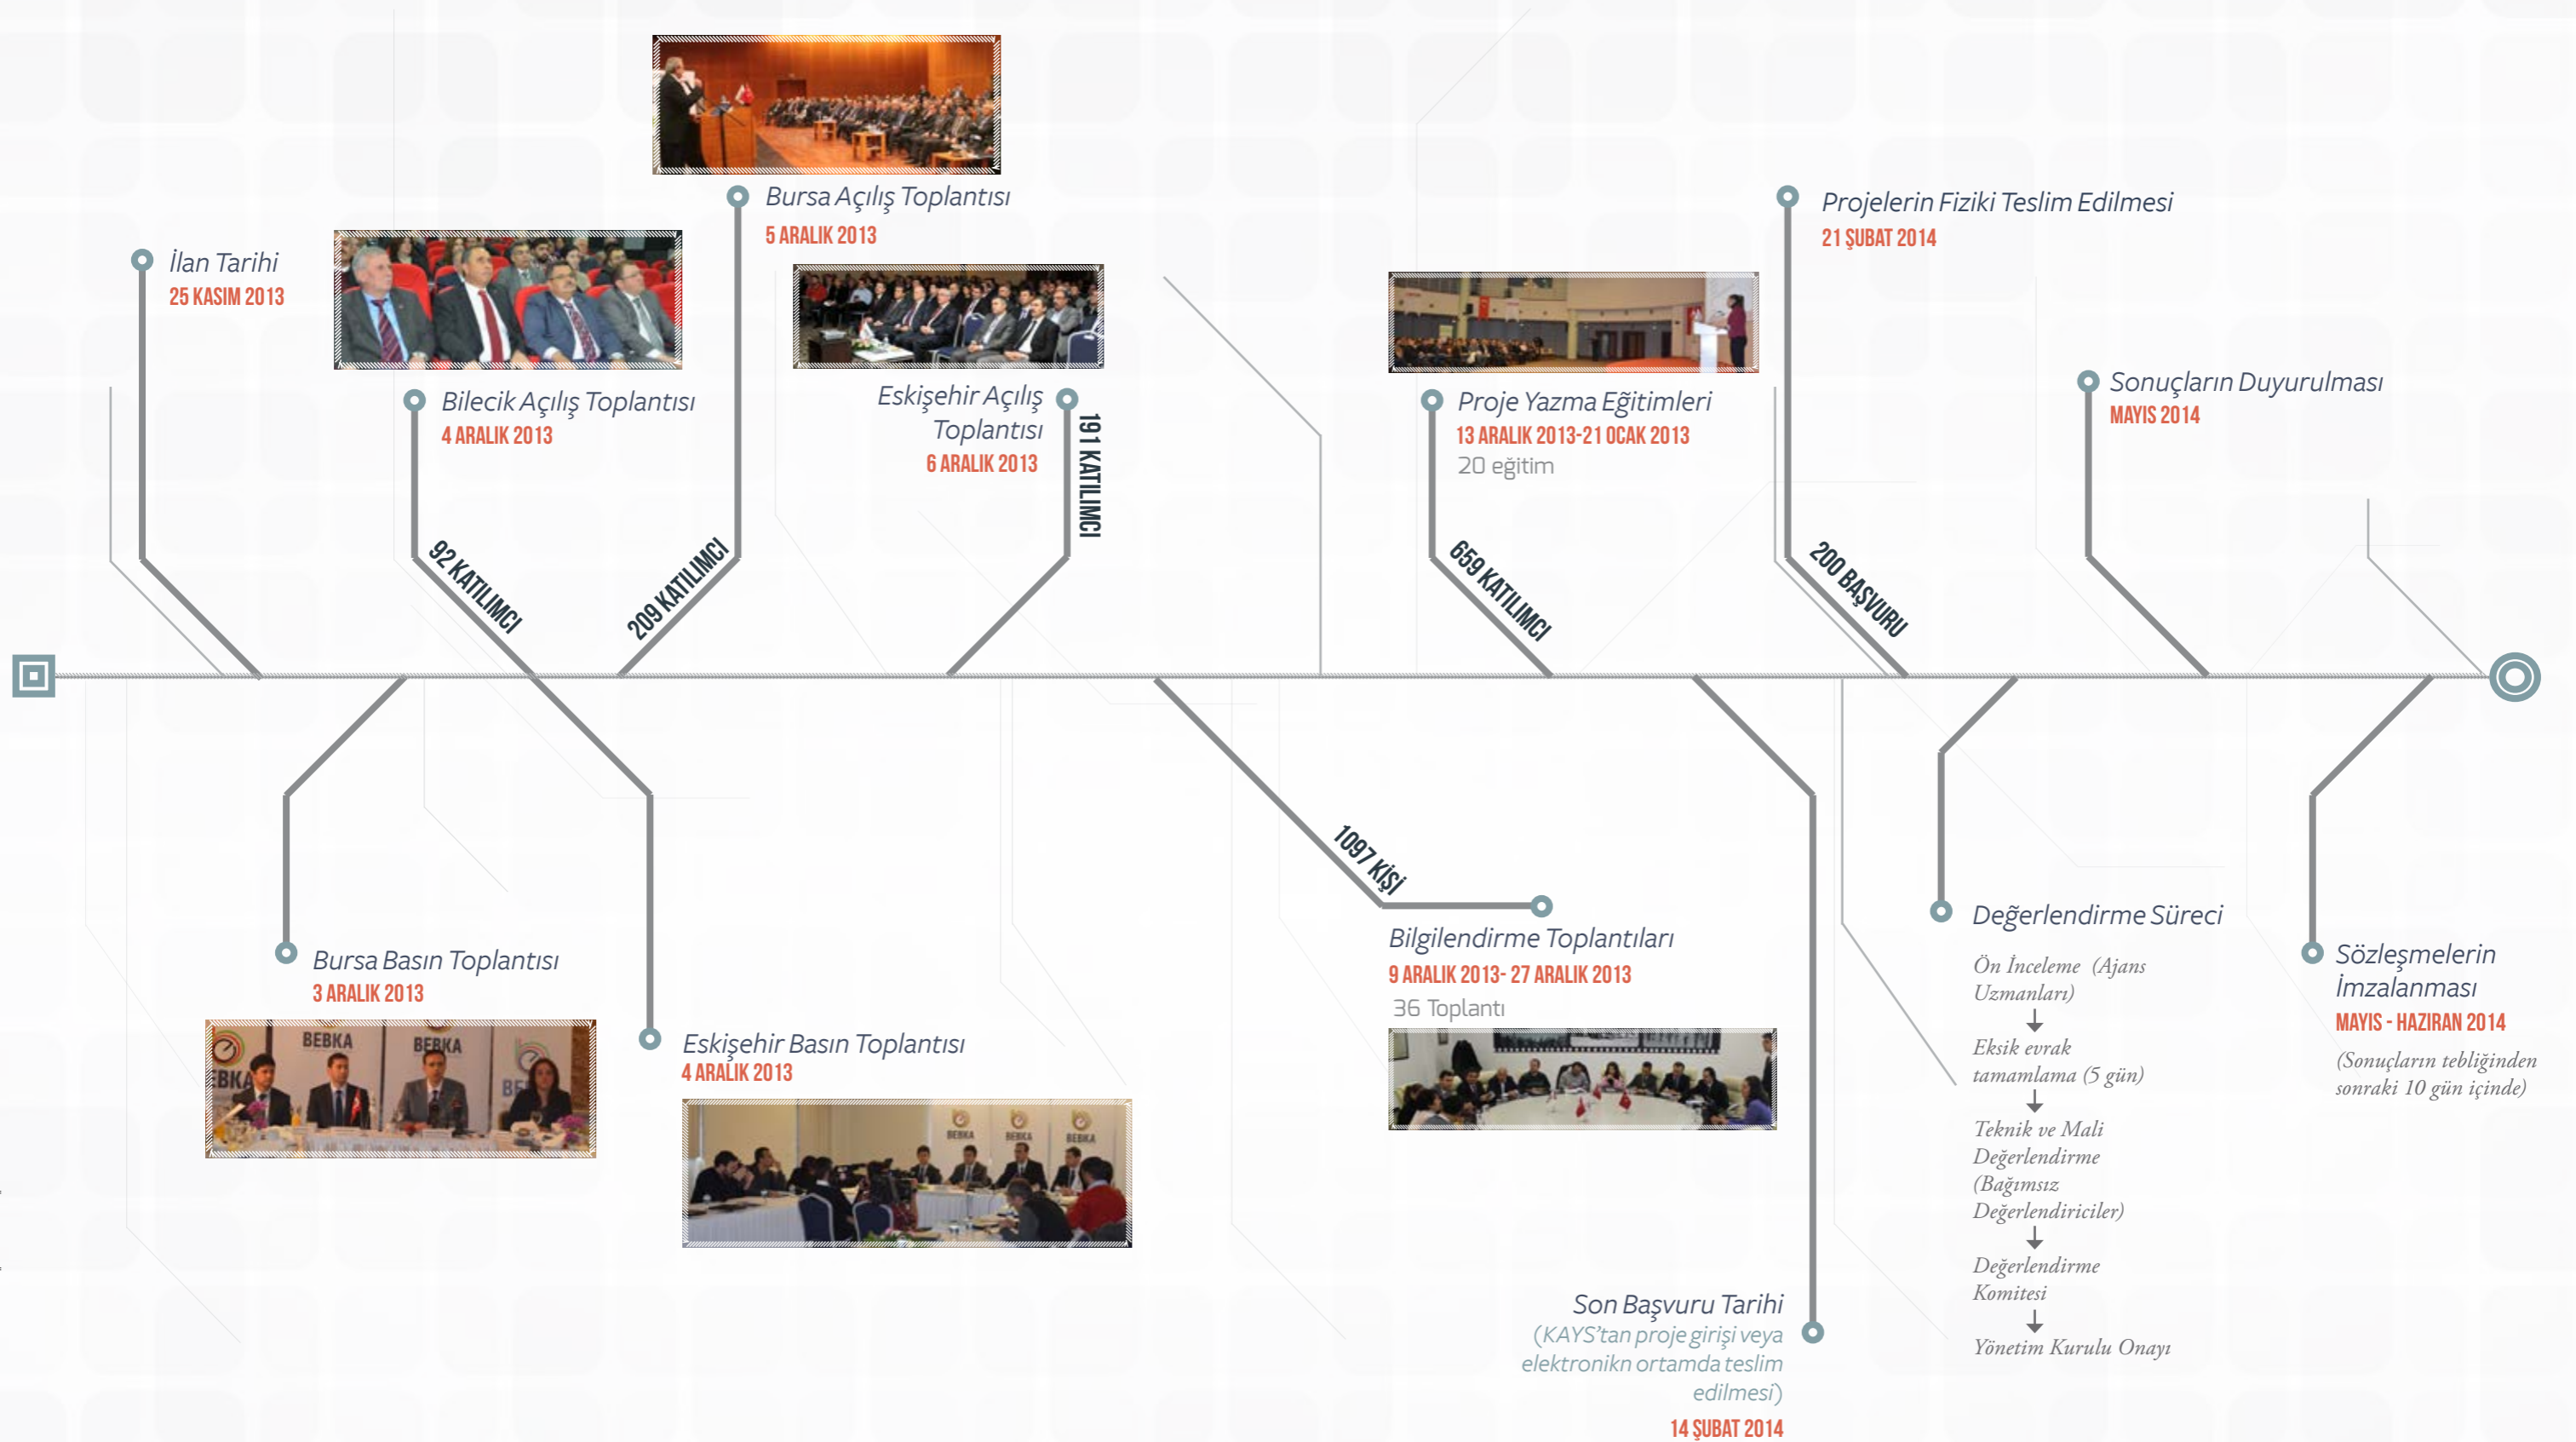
Bursa Açılış Toplantısı
5 ARALIK 2013

İlan Tarihi
25 KASIM 2013

Bilecik Açılış Toplantısı
4 ARALIK 2013

Eskişehir Açılış Toplantısı
6 ARALIK 2013

191 KATILIMCI

92 KATILIMCI

209 KATILIMCI

Projelerin Fiziki Teslim Edilmesi
21 ŞUBAT 2014

Proje Yazma Eğitimleri
13 ARALIK 2013-21 OCAK 2013
20 eğitim

Sonuçların Duyurulması
MAYIS 2014

659 KATILIMCI

200 BAŞVURU

Bursa Basın Toplantısı
3 ARALIK 2013

BEBKA

Eskişehir Basın Toplantısı
4 ARALIK 2013

BEBKA

1097 KİŞİ

Bilgilendirme Toplantıları
9 ARALIK 2013- 27 ARALIK 2013
36 Toplantı

Değerlendirme Süreci

Ön İnceleme (Ajans Uzmanları)

Eksik evrak tamamlama (5 gün)

Teknik ve Mali Değerlendirme (Bağımsız Değerlendiriciler)

Değerlendirme Komitesi

Yönetim Kurulu Onayı

Sözleşmelerin İmzalanması
MAYIS - HAZİRAN 2014
(Sonuçların tebliğinden sonraki 10 gün içinde)

Son Başvuru Tarihi
(KAYS'tan proje girişi veya elektronikn ortamda teslim edilmesi)
14 ŞUBAT 2014